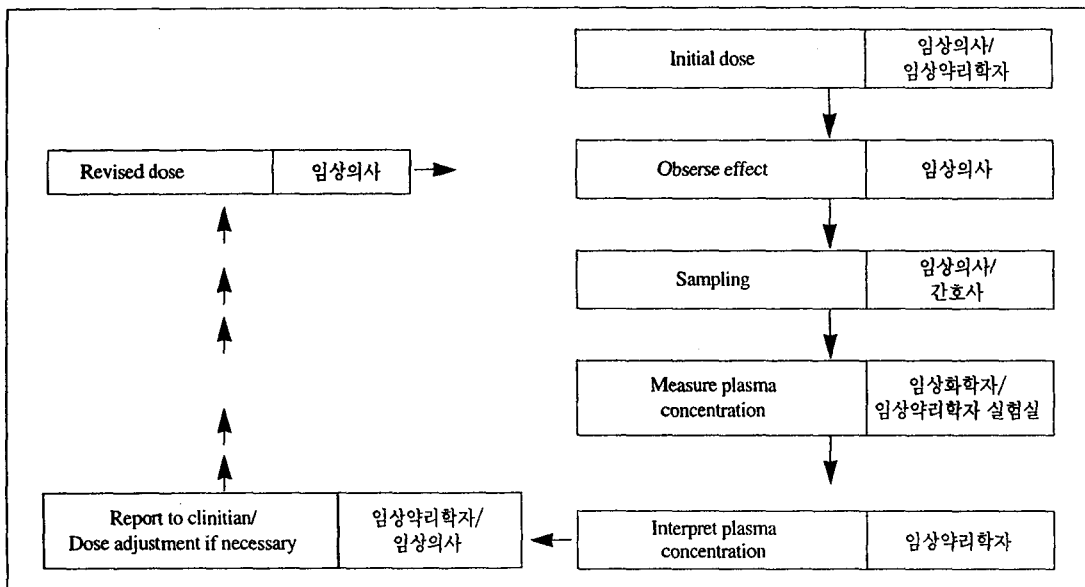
| Initial dose | 임상의사/ 임상약리학자 |
|---|---|

| Obserse effect | 임상의사 |
|---|---|

| Sampling | 임상의사/ 간호사 |
|---|---|

| Measure plasma concentration | 임상화학자/ 임상약리학자 실험실 |
|---|---|

| Interpret plasma concentration | 임상약리학자 |
|---|---|

| Report to clinitian/ Dose adjustment if necessary | 임상약리학자/ 임상의사 |
|---|---|

| Revised dose | 임상의사 |
|---|---|